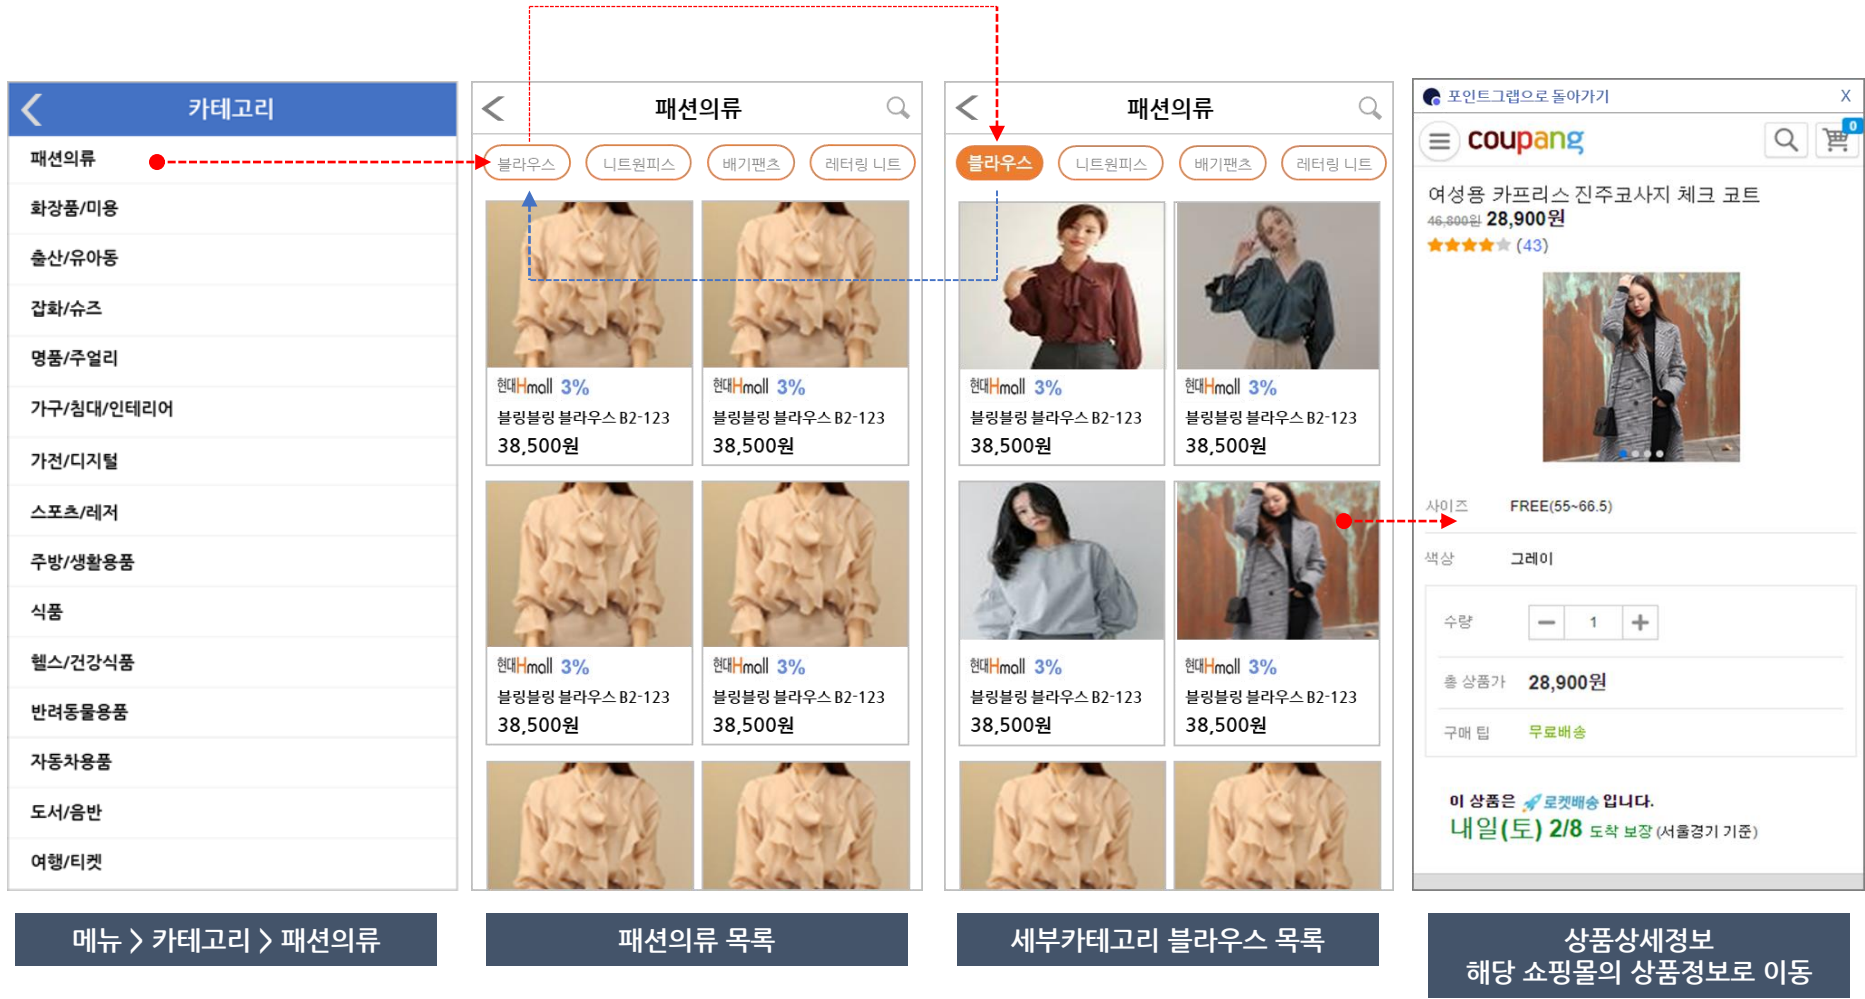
카테고리

패션의류
화장품/미용
출산/유아동
잡화/슈즈
명품/주얼리
가구/침대/인테리어
가전/디지털
스포츠/레저
주방/생활용품
식품
헬스/건강식품
반려동물용품
자동차용품
도서/음반
여행/티켓

메뉴 > 카테고리 > 패션의류

패션의류

블라우스 니트원피스 배기팬츠 레터링 니트

현대Hmall 3%
블링블링 블라우스 B2-123
38,500원

현대Hmall 3%
블링블링 블라우스 B2-123
38,500원

현대Hmall 3%
블링블링 블라우스 B2-123
38,500원

현대Hmall 3%
블링블링 블라우스 B2-123
38,500원

패션의류 목록

패션의류

블라우스 니트원피스 배기팬츠 레터링 니트

현대Hmall 3%
블링블링 블라우스 B2-123
38,500원

현대Hmall 3%
블링블링 블라우스 B2-123
38,500원

현대Hmall 3%
블링블링 블라우스 B2-123
38,500원

현대Hmall 3%
블링블링 블라우스 B2-123
38,500원

세부카테고리 블라우스 목록

포인트그랩으로 돌아가기 X

coupang 0

여성용 카프리스 진주코사지 체크 코트
46,800원 28,900원
(43)

사이즈 FREE(55~66.5)
색상 그레이
수량 1
총 상품가 28,900원
구매 팁 무료배송

이 상품은 로켓배송 입니다.
내일(토) 2/8 도착 보장 (서울경기 기준)

상품상세정보
해당 쇼핑몰의 상품정보로 이동